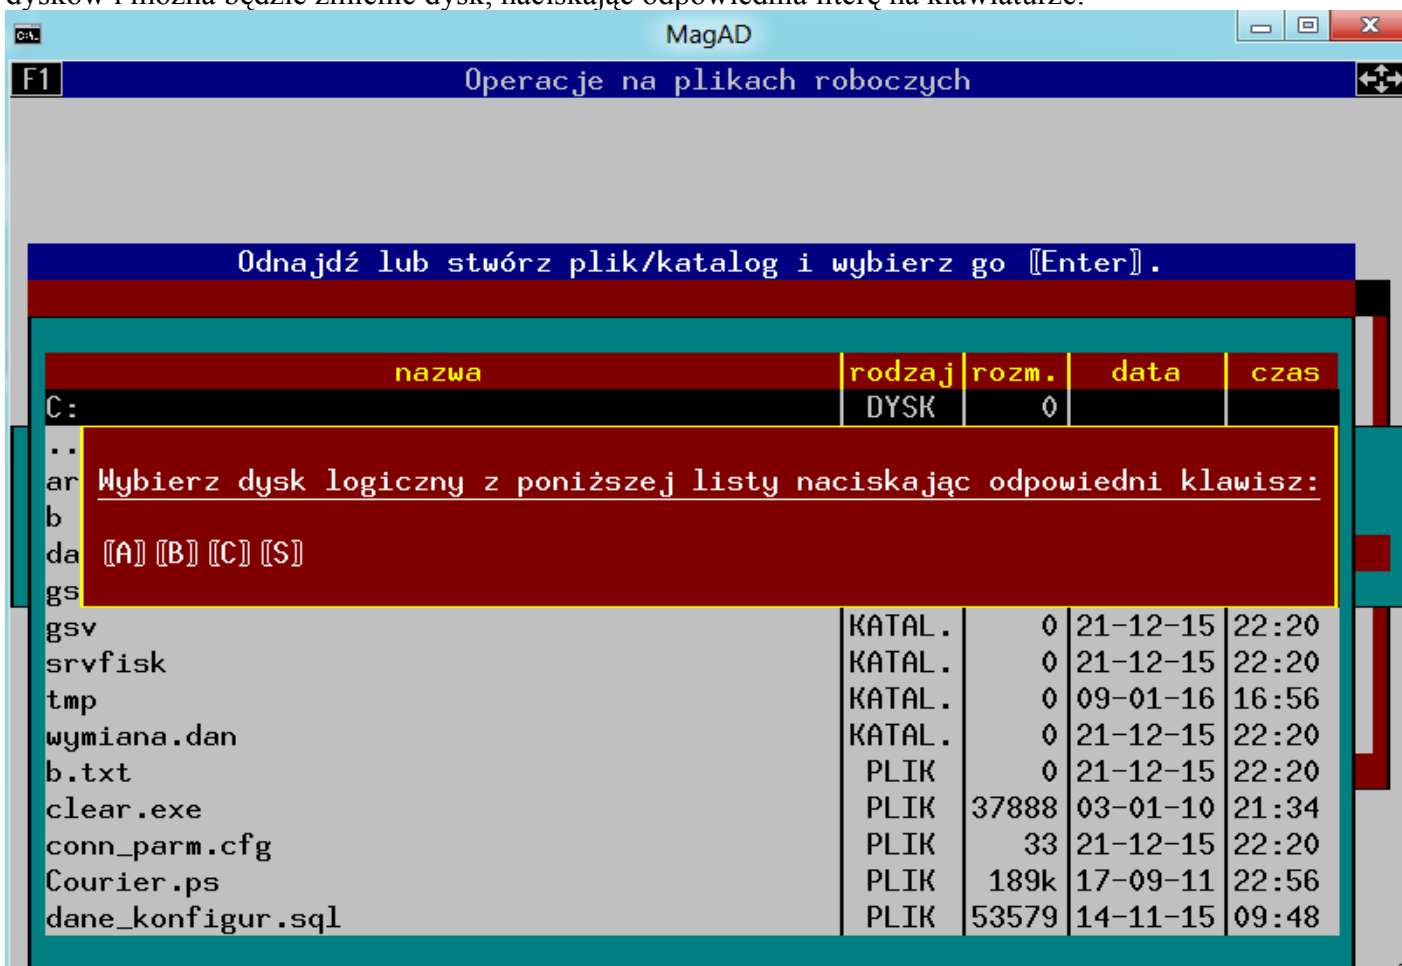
MagAD

F1 Operacje na plikach roboczych

Odnajdź lub stwórz plik/katalog i wybierz go [Enter].

| nazwa | rodzaj | rozm. | data | czas |
|---|---|---|---|---|
| C: | DYSK | 0 | | |
| .. | | | | |
| ar | | | | |
| b | | | | |
| da | | | | |
| gs | | | | |
| gsv | KATAL. | 0 | 21-12-15 | 22:20 |
| srvfisk | KATAL. | 0 | 21-12-15 | 22:20 |
| tmp | KATAL. | 0 | 09-01-16 | 16:56 |
| wymiana.dan | KATAL. | 0 | 21-12-15 | 22:20 |
| b.txt | PLIK | 0 | 21-12-15 | 22:20 |
| clear.exe | PLIK | 37888 | 03-01-10 | 21:34 |
| conn_parm.cfg | PLIK | 33 | 21-12-15 | 22:20 |
| Courier.ps | PLIK | 189k | 17-09-11 | 22:56 |
| dane_konfigur.sql | PLIK | 53579 | 14-11-15 | 09:48 |

Wybierz dysk logiczny z poniższej listy naciskając odpowiedni klawisz:

[A] [B] [C] [S]